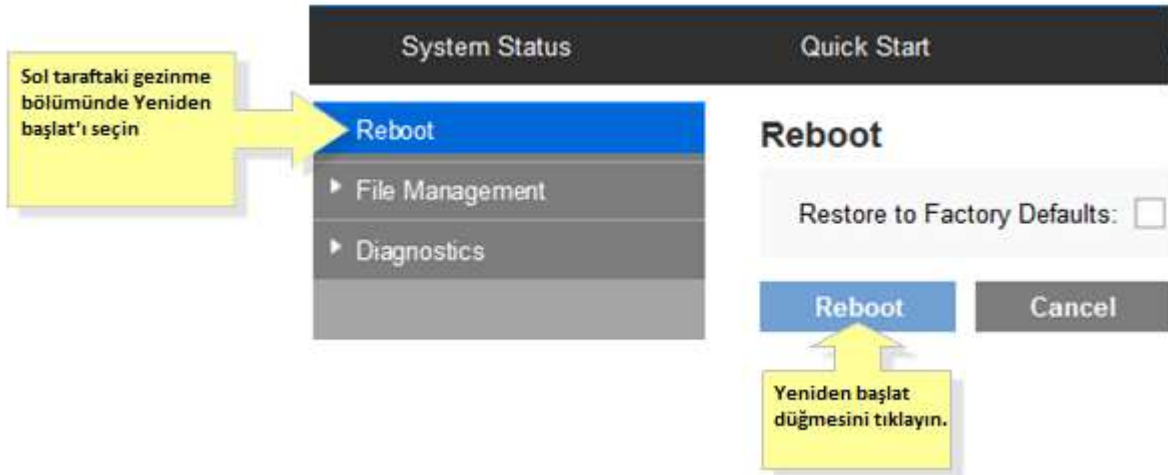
System Status

Quick Start

Sol taraftaki gezinme bölümünde Yeniden başlat'ı seçin

Reboot

File Management

Diagnostics

Reboot

Restore to Factory Defaults:

Reboot

Cancel

Yeniden başlat düğmesini tıklayın.